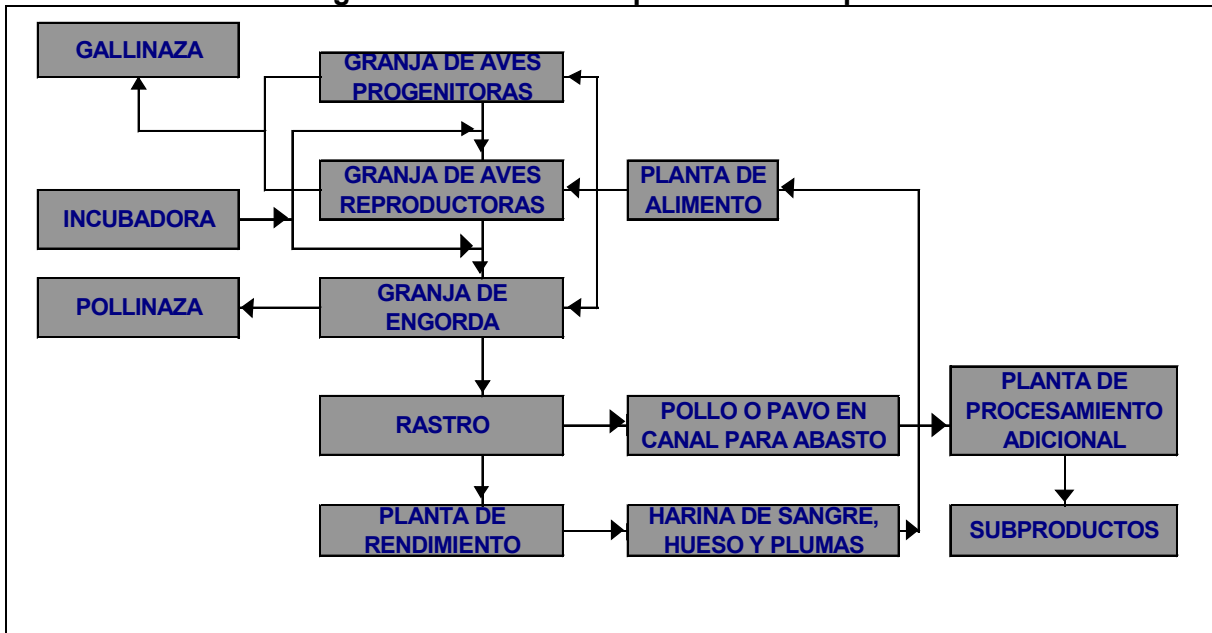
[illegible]

GALLINAZA

GRANJA DE AVES PROGENITORAS

GRANJA DE AVES REPRODUCTORAS

PLANTA DE ALIMENTO

INCUBADORA

POLLINAZA

GRANJA DE ENGORDA

RASTRO

POLLO O PAVO EN CANAL PARA ABASTO

PLANTA DE PROCESAMIENTO ADICIONAL

PLANTA DE RENDIMIENTO

HARINA DE SANGRE, HUESO Y PLUMAS

SUBPRODUCTOS